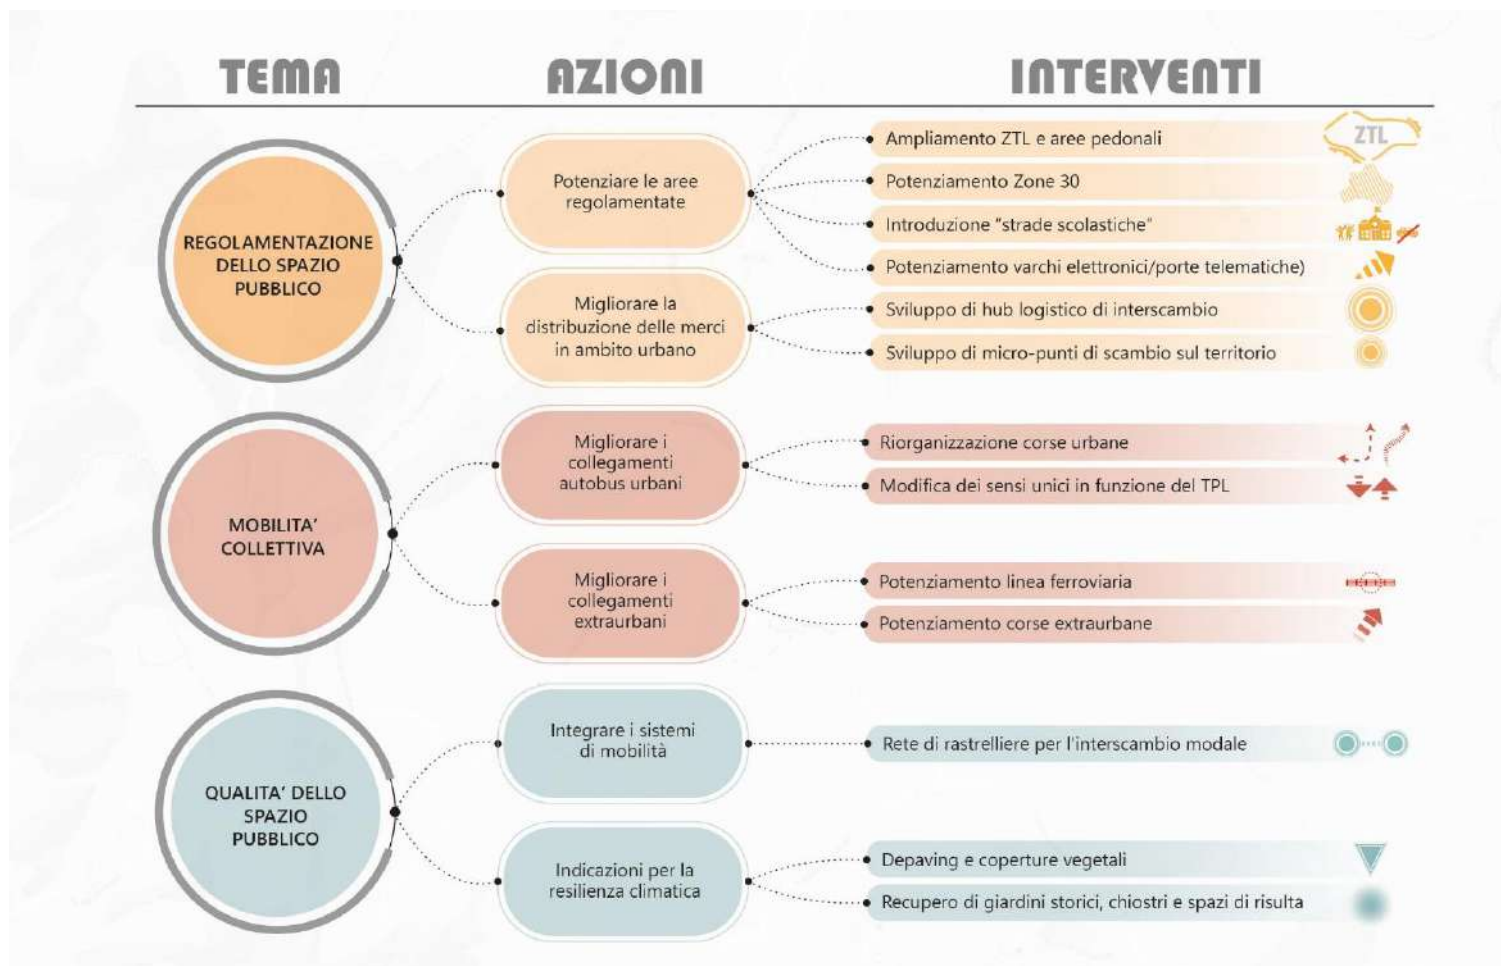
TEMA

AZIONI

INTERVENTI

REGOLAMENTAZIONE DELLO SPAZIO PUBBLICO

Potenziare le aree regolamentate

Ampliamento ZTL e aree pedonali

ZTL

Potenziamento Zone 30

Introduzione "strade scolastiche"

Potenziamento varchi elettronici/porte telematiche)

Migliorare la distribuzione delle merci in ambito urbano

Sviluppo di hub logistico di interscambio

Sviluppo di micro-punti di scambio sul territorio

MOBILITA' COLLETTIVA

Migliorare i collegamenti autobus urbani

Riorganizzazione corse urbane

Modifica dei sensi unici in funzione del TPL

Migliorare i collegamenti extraurbani

Potenziamento linea ferroviaria

Potenziamento corse extraurbane

QUALITA' DELLO SPAZIO PUBBLICO

Integrare i sistemi di mobilità

Rete di rastrelliere per l'interscambio modale

Indicazioni per la resilienza climatica

Depaving e coperture vegetali

Recupero di giardini storici, chiostri e spazi di risulta